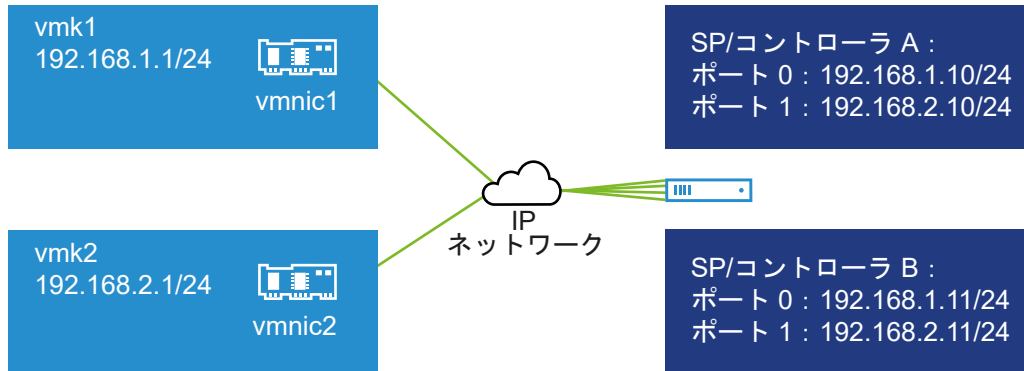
vmk1
192.168.1.1/24

vmnic1

SP/コントローラ A：
ポート 0：192.168.1.10/24
ポート 1：192.168.2.10/24

IP
ネットワーク

vmk2
192.168.2.1/24

vmnic2

SP/コントローラ B：
ポート 0：192.168.1.11/24
ポート 1：192.168.2.11/24